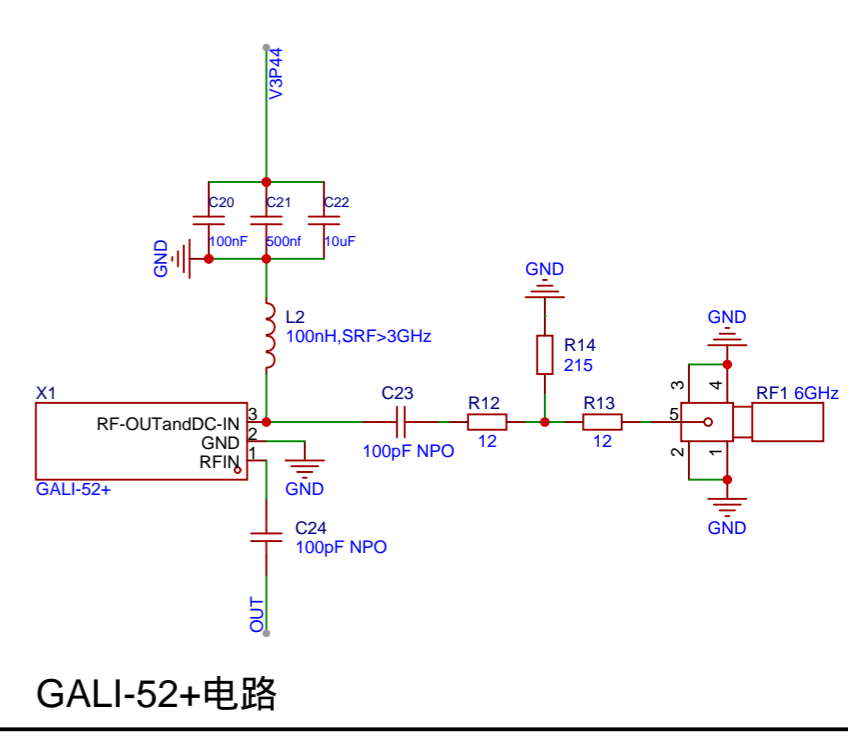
V3P44

C20
100nF
C21
500nf
C22
10uF
GND

L2
100nH,SRF>3GHz

GND
R14
215

GND
RF1 6GHz
3
4
5
2
1
GND

X1
RF-OUTandDC-IN
GND
RFIN
3
2
1
GALI-52+
GND

C23
100pF NPO
R12
12
R13
12

C24
100pF NPO

OUT

GALI-52+电路